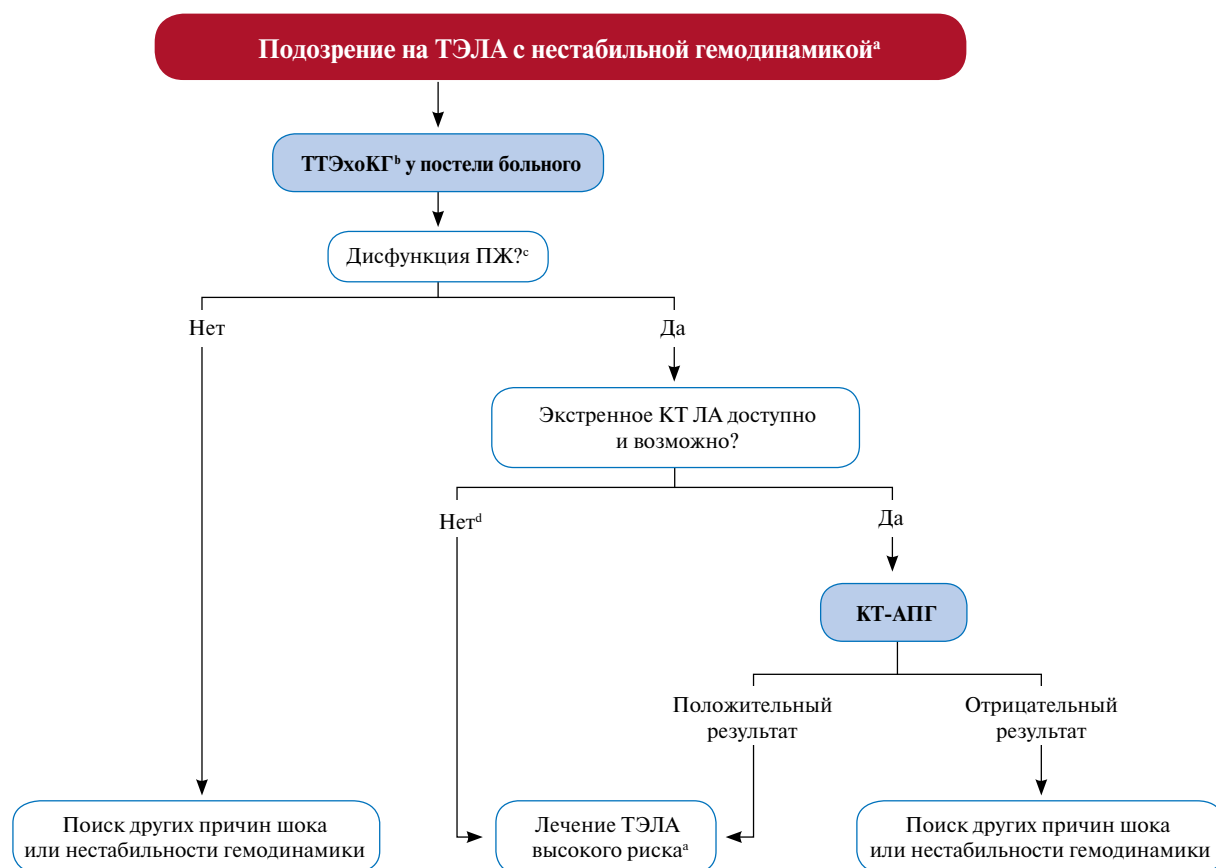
Подозрение на ТЭЛА с нестабильной гемодинамикой$^{a}$

ТТЭхоКГ$^{b}$ у постели больного

Дисфункция ПЖ?$^{c}$

Нет

Да

Экстренное КТ ЛА доступно и возможно?

Нет$^{d}$

Да

КТ-АПГ

Положительный результат

Отрицательный результат

Поиск других причин шока или нестабильности гемодинамики

Лечение ТЭЛА высокого риска$^{a}$

Поиск других причин шока или нестабильности гемодинамики